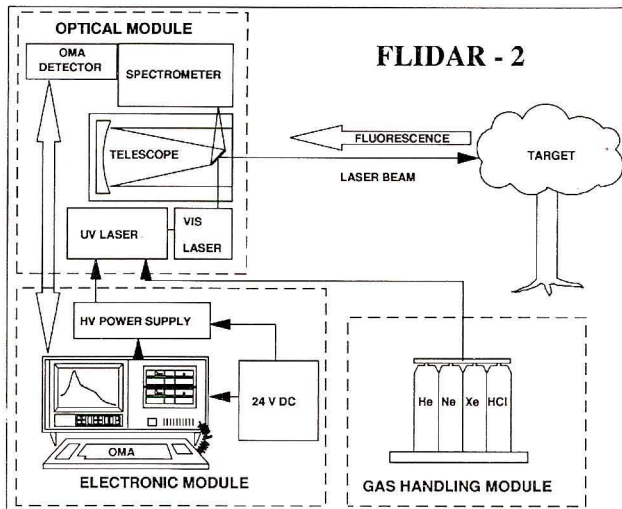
OPTICAL MODULE

FLIDAR - 2

OMA DETECTOR

SPECTROMETER

TELESCOPE

FLUORESCENCE

TARGET

LASER BEAM

UV LASER

VIS LASER

HV POWER SUPPLY

24 V DC

OMA

He

Ne

Xe

HCl

ELECTRONIC MODULE

GAS HANDLING MODULE